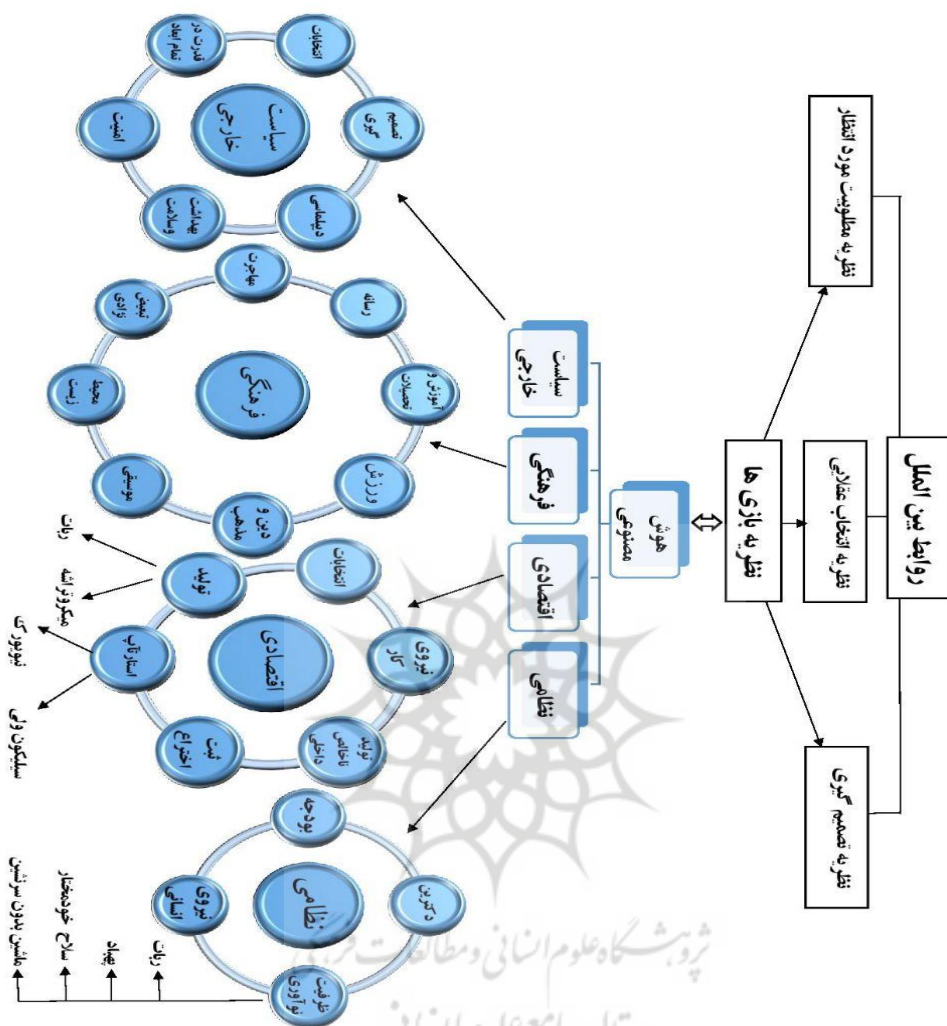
روابط بین الملل

نظریه مطلوبیت مورد انتظار

نظریه انتخاب عقلایی

نظریه تصمیم گیری

نظریه بازی ها

هوش مصنوعی

سیاست خارجی

فرهنگی

اقتصادی

نظامی

سیاست خارجی

انتخابات

قدرت در تمام ابعاد

امنیت

بهداشت وسلامت

دیپلماسی

تصمیم گیری

فرهنگی

مهاجرت

رسانه

آموزش و تحصیلات

ورزش

دین و مذهب

موسیقی

محیط زیست

تبعیض نژادی

اقتصادی

انتخابات

نیروی کار

تولید ناخالص داخلی

ثبت اختراع

استارتاپ

تولید

ربات

میکروارگانیسم

نئوبورک

سیلیکون ولی

نظامی

بودجه

دکترین

نیروی انسانی

ظرفیت نوآوری

ربات

جهاد

سلاح خودمختار

ماشین بدون سرنشین

پژوهشگاه علوم انسانی و مطالعات فرهنگی